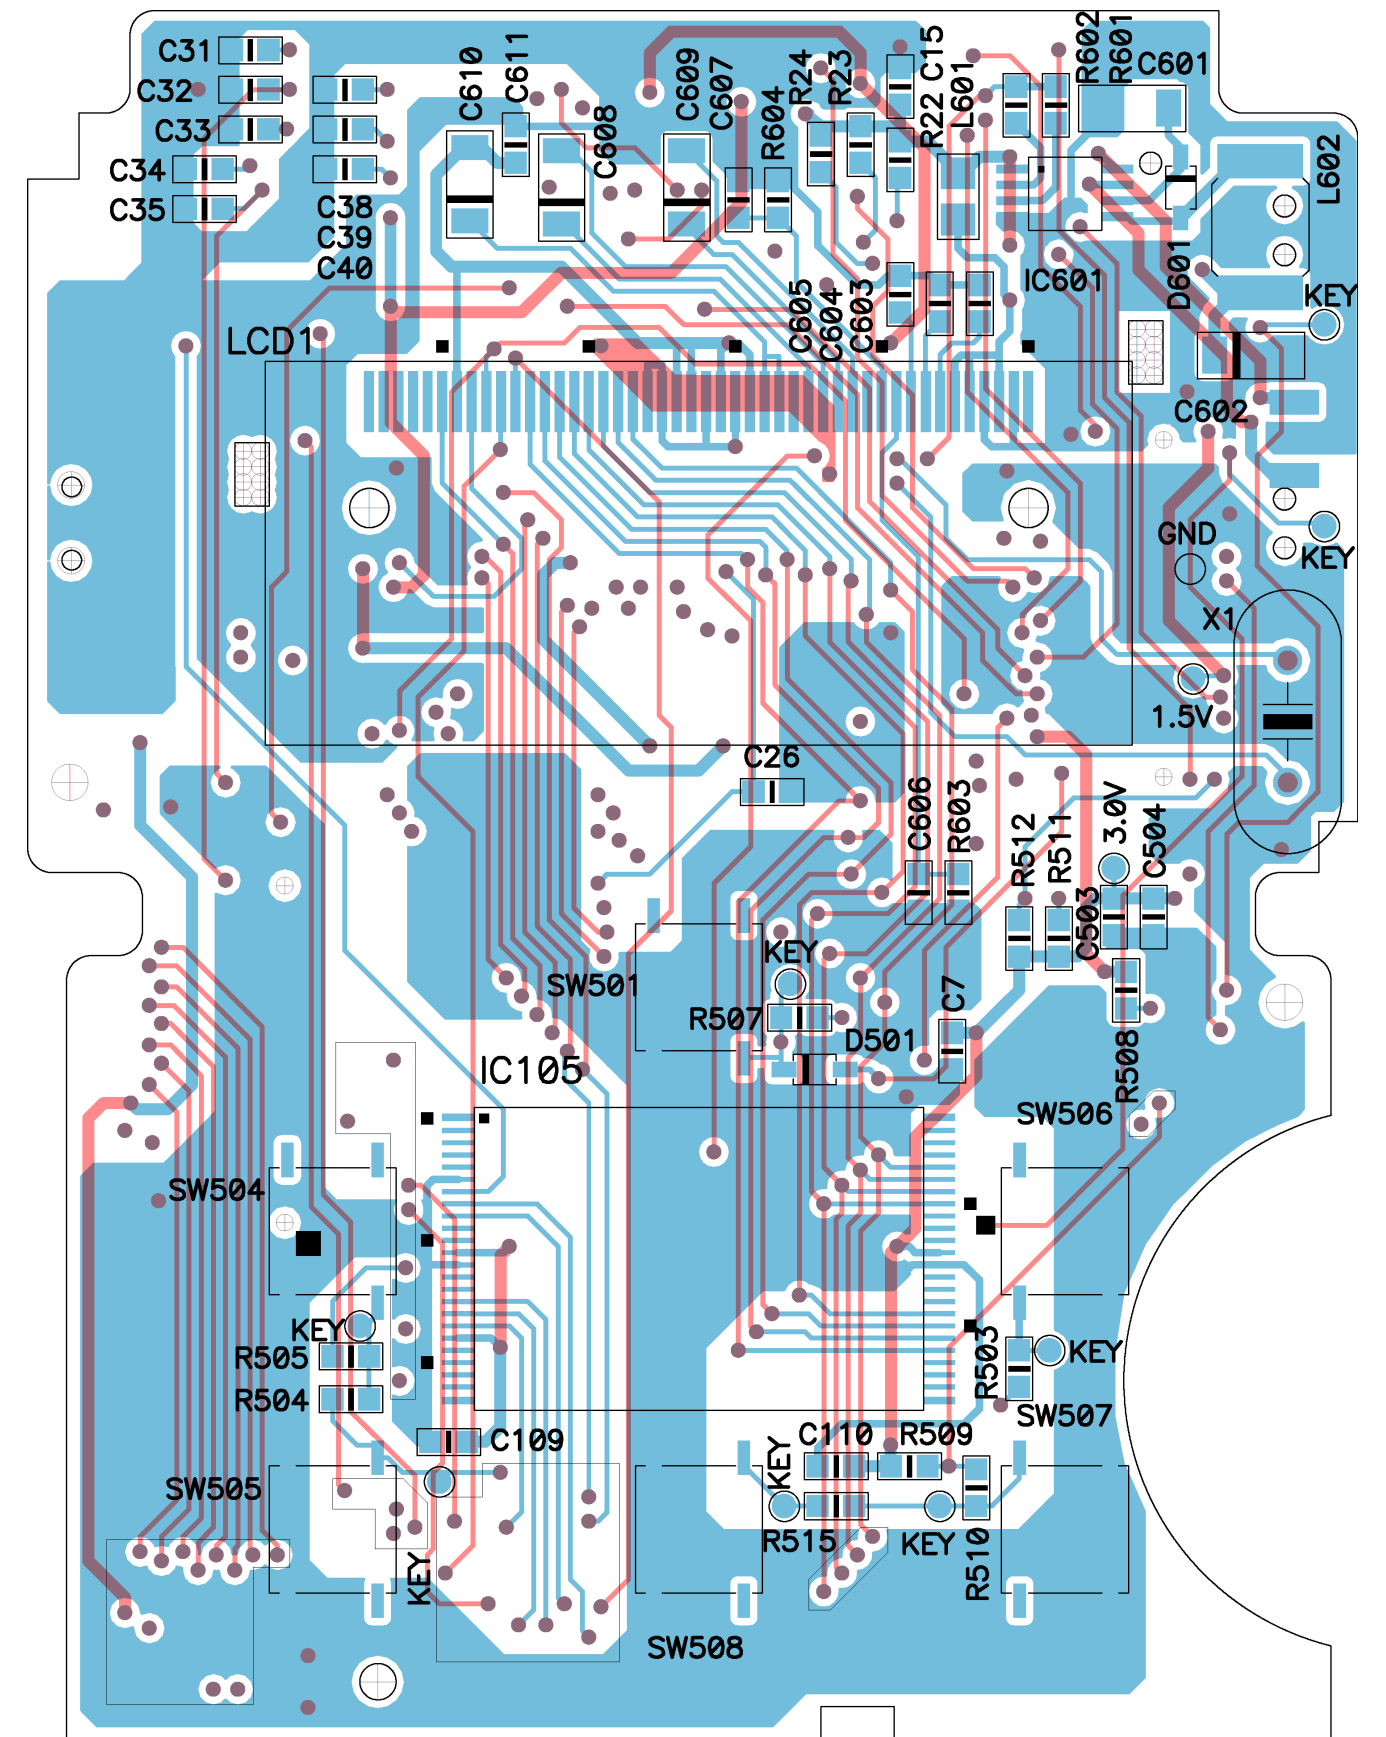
C31
C32
C33
C34
C35
C38
C39
C40
C610
C611
C608
C609
C607
R604
R24
R23
R22
C15
L601
R602
R601
C601
L602
D601
IC601
KEY
C605
C604
C603
LCD1
C602
GND
KEY
X1
1.5V
C26
C606
R603
R512
R511
3.0V
C504
C503
KEY
SW501
R507
C7
D501
R508
IC105
SW506
SW504
KEY
R505
R504
R503
KEY
SW507
C109
C110
R509
KEY
SW505
R515
KEY
R510
KEY
SW508